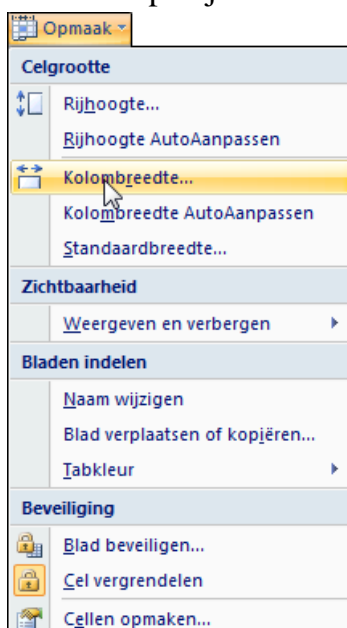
Opmaak

Celgrootte

Rijhoogte...

Rijhoogte AutoAanpassen

Kolombreedte...

Kolombreedte AutoAanpassen

Standaardbreedte...

Zichtbaarheid

Weergeven en verbergen

Bladen indelen

Naam wijzigen

Blad verplaatsen of kopiëren...

Tabkleur

Beveiliging

Blad beveiligen...

Cel vergrendelen

Cellen opmaken...